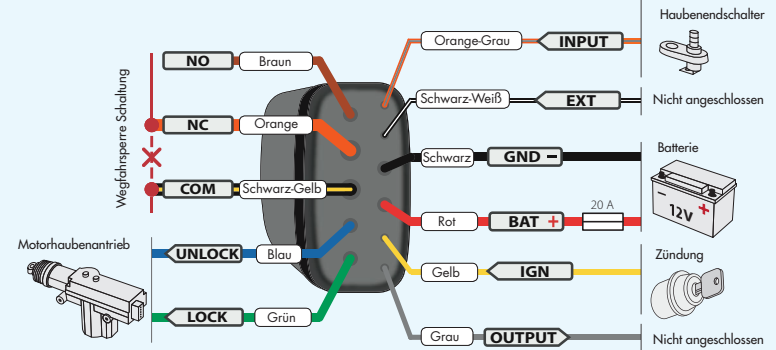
Haubenendschalter

NO
Braun

Orange-Grau
INPUT

Schwarz-Weiß
EXT
Nicht angeschlossen

Wegfahrsperre Schaltung

NC
Orange

Schwarz
GND −
Batterie

COM
Schwarz-Gelb

Rot
BAT +
20 A
12V +

Motorhaubenantrieb

UNLOCK
Blau

Zündung

Gelb
IGN

LOCK
Grün

Grau
OUTPUT
Nicht angeschlossen